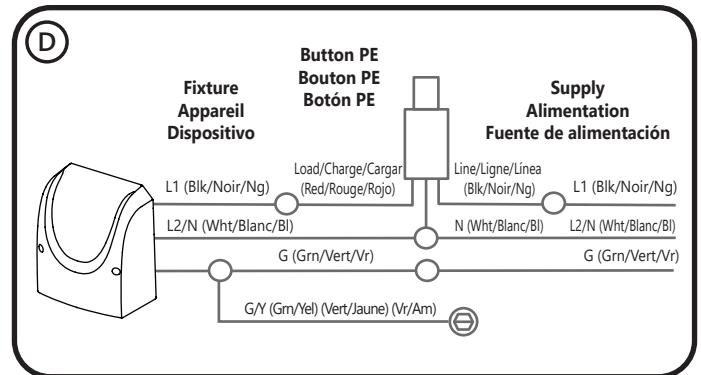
D

Button PE
Bouton PE
Botón PE

Fixture
Appareil
Dispositivo

Supply
Alimentation
Fuente de alimentación

L1 (Blk/Noir/Ng)

Load/Charge/Cargar
(Red/Rouge/Rojo)

Line/Ligne/Línea
(Blk/Noir/Ng)

L1 (Blk/Noir/Ng)

L2/N (Wht/Blanc/Bl)

N (Wht/Blanc/Bl)

L2/N (Wht/Blanc/Bl)

G (Grn/Vert/Vr)

G (Grn/Vert/Vr)

G/Y (Grn/Yel) (Vert/Jaune) (Vr/Am)